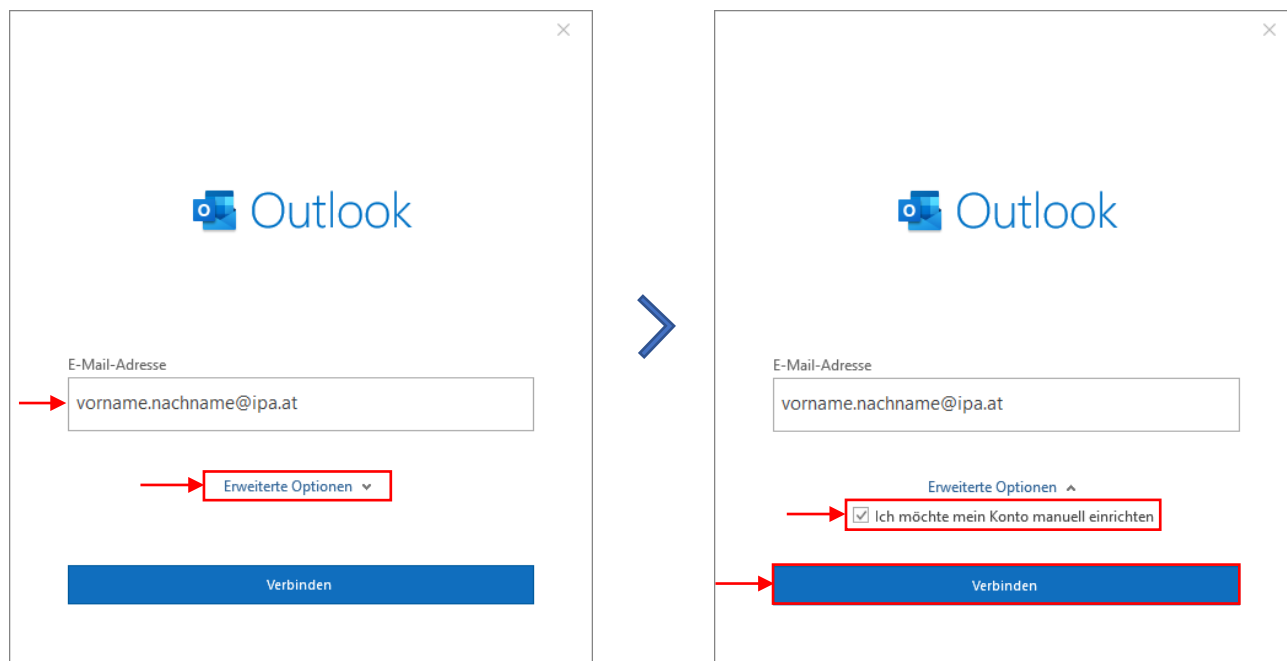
Outlook

E-Mail-Adresse

vorname.nachname@ipa.at

Erweiterte Optionen

Verbinden

Outlook

E-Mail-Adresse

vorname.nachname@ipa.at

Erweiterte Optionen

Ich möchte mein Konto manuell einrichten

Verbinden